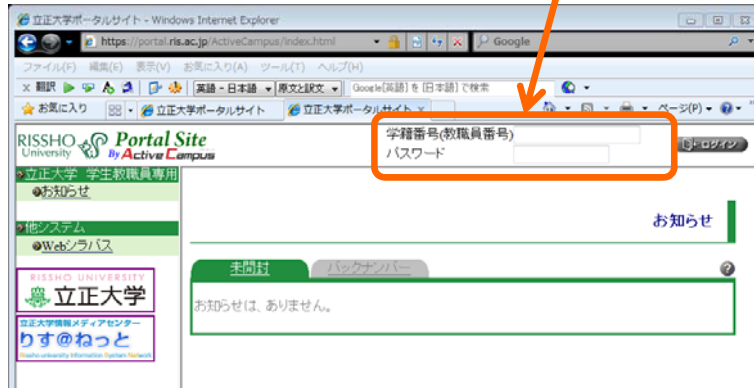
立正大学ポータルサイト - Windows Internet Explorer

https://portal.ris.ac.jp/ActiveCampus/index.html

Google

ファイル(F) 編集(E) 表示(V) お気に入り(A) ツール(T) ヘルプ(H)

× 翻訳 英語 - 日本語 原文と訳文 Google(英語) を [日本語] で検索

お気に入り 立正大学ポータルサイト 立正大学ポータルサイト

ページ(P)

RISSHO University Portal Site By Active Campus

学籍番号(教職員番号)

パスワード

ログイン

立正大学 学生教職員専用

お知らせ

他システム

Webシラバス

RISSHO UNIVERSITY 立正大学

立正大学情報メディアセンター りす@ねっと Rissho university Information System Network

お知らせ

未開封 バックナンバー

お知らせは、ありません。